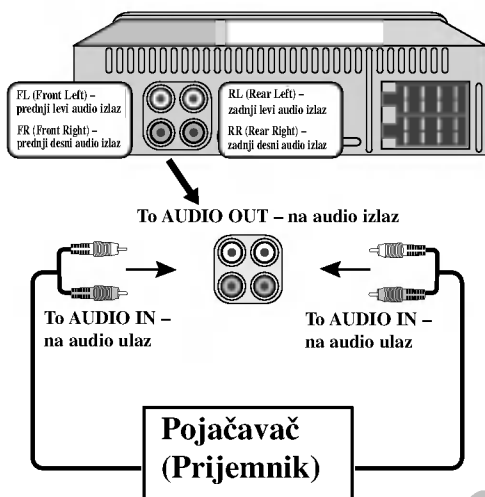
FL (Front Left) – prednji levi audio izlaz

FR (Front Right) – prednji desni audio izlaz

RL (Rear Left) – zadnji levi audio izlaz

RR (Rear Right) – zadnji desni audio izlaz

To AUDIO OUT – na audio izlaz

To AUDIO IN – na audio ulaz

To AUDIO IN – na audio ulaz

Pojačavač (Prijemnik)